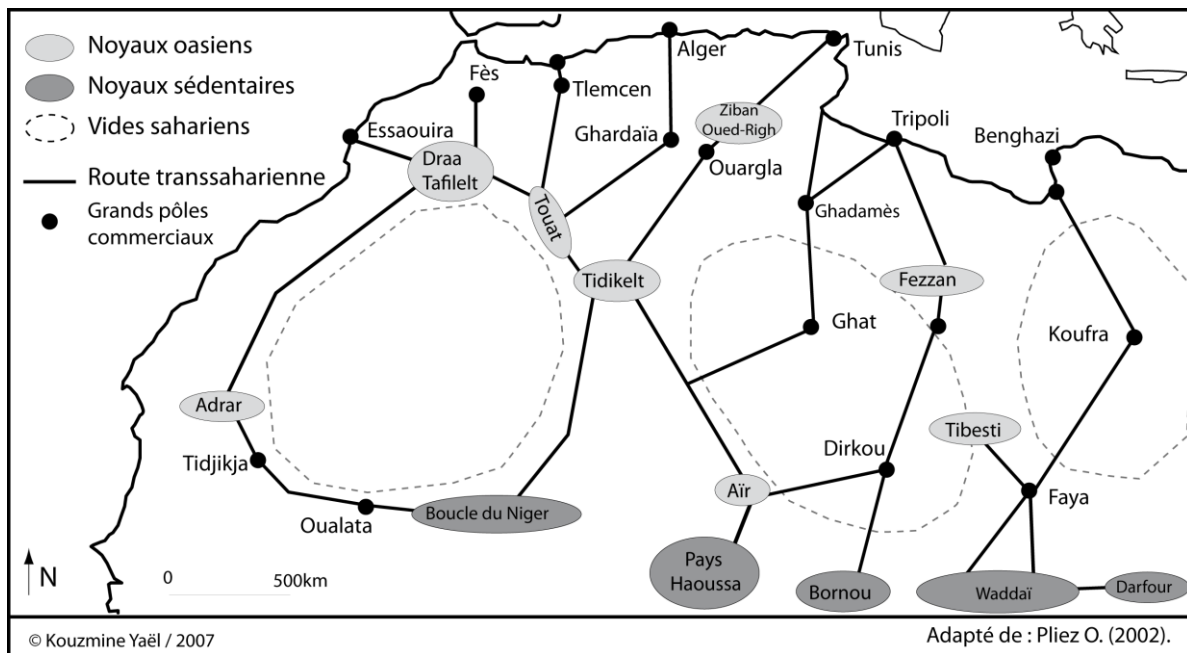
Noyaux oasiens
Noyaux sédentaires
Vides sahariens
Route transsaharienne
Grands pôles commerciaux

Fès
Alger
Tunis
Tlemcen
Essaouira
Ghardaïa
Ziban Oued-Righ
Tripoli
Benghazi
Draa Tafilelt
Ouargla
Touat
Ghadamès
Tidikelt
Fezzan
Ghat
Koufra
Adrar
Tibesti
Dirkou
Tidjikja
Faya
Aïr
Oualata
Boucle du Niger
Pays Haoussa
Bornou
Waddaï
Darfour
N
0
500km

© Kouzmine Yaël / 2007
Adapté de : Pliez O. (2002).